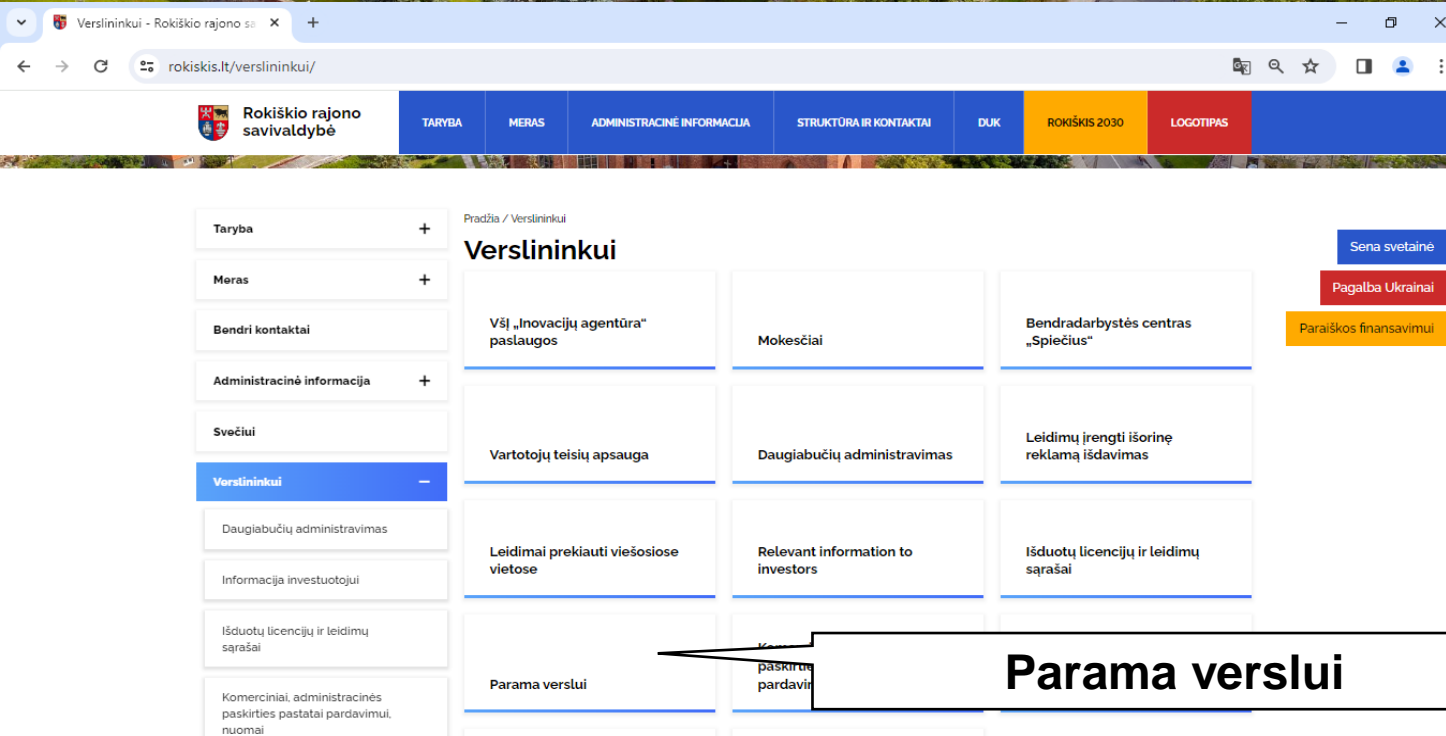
Verslininkui - Rokiškio rajono sa
rokiskis.lt/verslininkui/

Rokiškio rajono savivaldybė

TARYBA | MERAS | ADMINISTRACINĖ INFORMACIJA | STRUKTŪRA IR KONTAKTAI | DUK | ROKIŠKIS 2030 | LOGOTIPAS

Taryba +
Meras +
Bendri kontaktai
Administracinė informacija +
Svečiui
Verslininkui –
Daugiabučių administravimas
Informacija investuotojui
Išduotų licencijų ir leidimų sąrašai
Komerciniai, administracinės paskirties pastatai pardavimui, nuomai

Pradžia / Verslininkui

Verslininkui

VšĮ „Inovacijų agentūra“ paslaugos

Mokesčiai

Bendradarbystės centras „Spiečius“

Vartotojų teisių apsauga

Daugiabučių administravimas

Leidimų įrengti išorinę reklamą išdavimas

Leidimai prekiauti viešosiose vietose

Relevant information to investors

Išduotų licencijų ir leidimų sąrašai

Parama verslui

Kom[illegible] paskirtie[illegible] pardavim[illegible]

Parama verslui

Sena svetainė
Pagalba Ukrainai
Paraiškos finansavimui